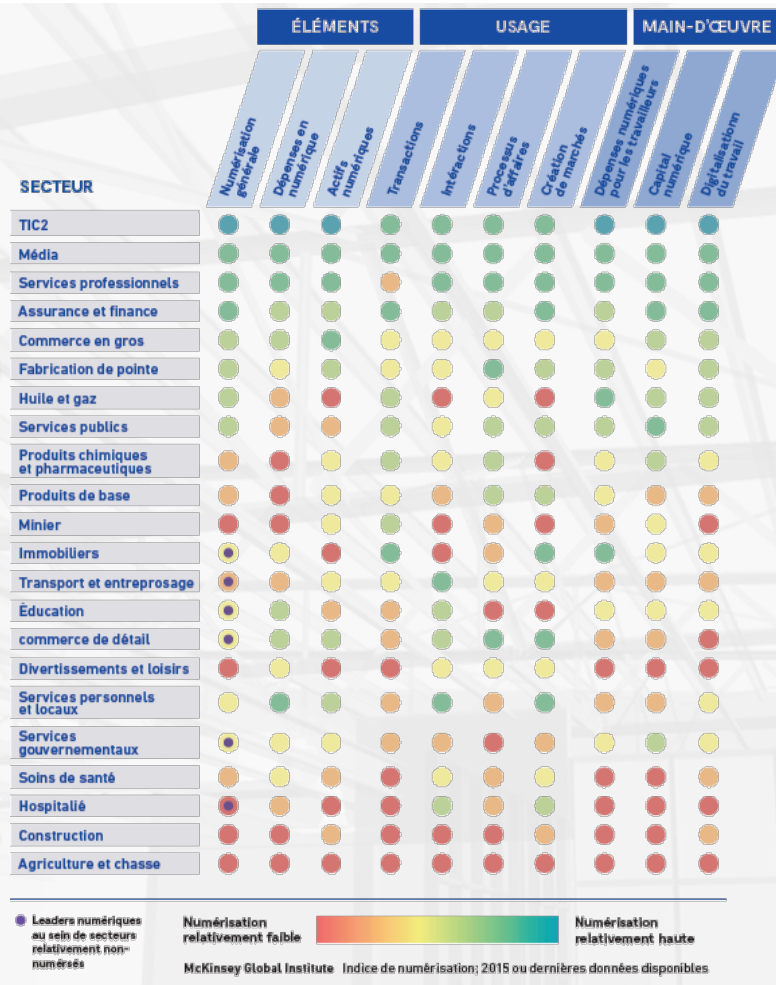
ÉLÉMENTS

USAGE

MAIN-D'ŒUVRE

Numérisation générale

Dépenses en numérique

Actifs numériques

Transactions

Intéractions

Processus d'affaires

Création de marchés

Dépenses numériques pour les travailleurs

Capital numérique

Digitalisationn du travail

SECTEUR

TIC2

Média

Services professionnels

Assurance et finance

Commerce en gros

Fabrication de pointe

Huile et gaz

Services publics

Produits chimiques et pharmaceutiques

Produits de base

Minier

Immobiliers

Transport et entreprosage

Èducation

commerce de détail

Divertissements et loisirs

Services personnels et locaux

Services gouvernementaux

Soins de santé

Hospitalié

Construction

Agriculture et chasse

Leaders numériques au sein de secteurs relativement non-numérsés

Numérisation relativement faible

Numérisation relativement haute

McKinsey Global Institute Indice de numérisation; 2015 ou dernières données disponibles